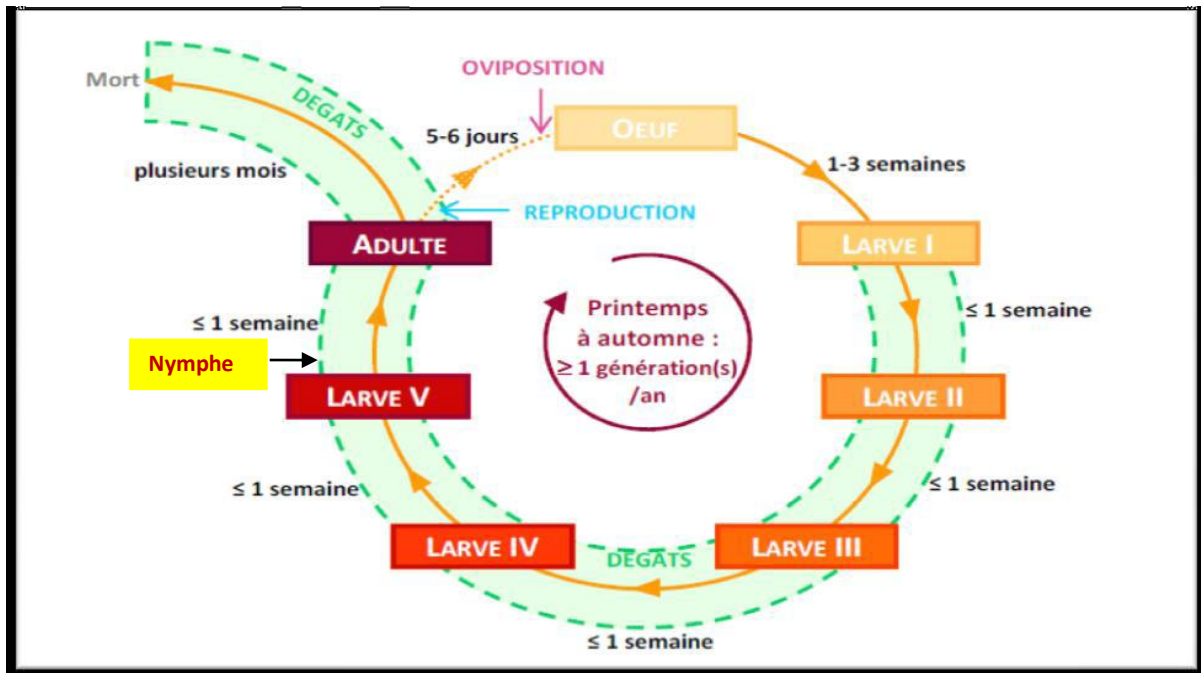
Mort

DEGATS

OVIPOSITION

5-6 jours

OEUF

1-3 semaines

plusieurs mois

REPRODUCTION

ADULTE

LARVE I

Printemps à automne : $\geq$ 1 génération(s) /an

$\leq$ 1 semaine

$\leq$ 1 semaine

Nymphe

LARVE V

LARVE II

$\leq$ 1 semaine

$\leq$ 1 semaine

LARVE IV

DEGATS

LARVE III

$\leq$ 1 semaine